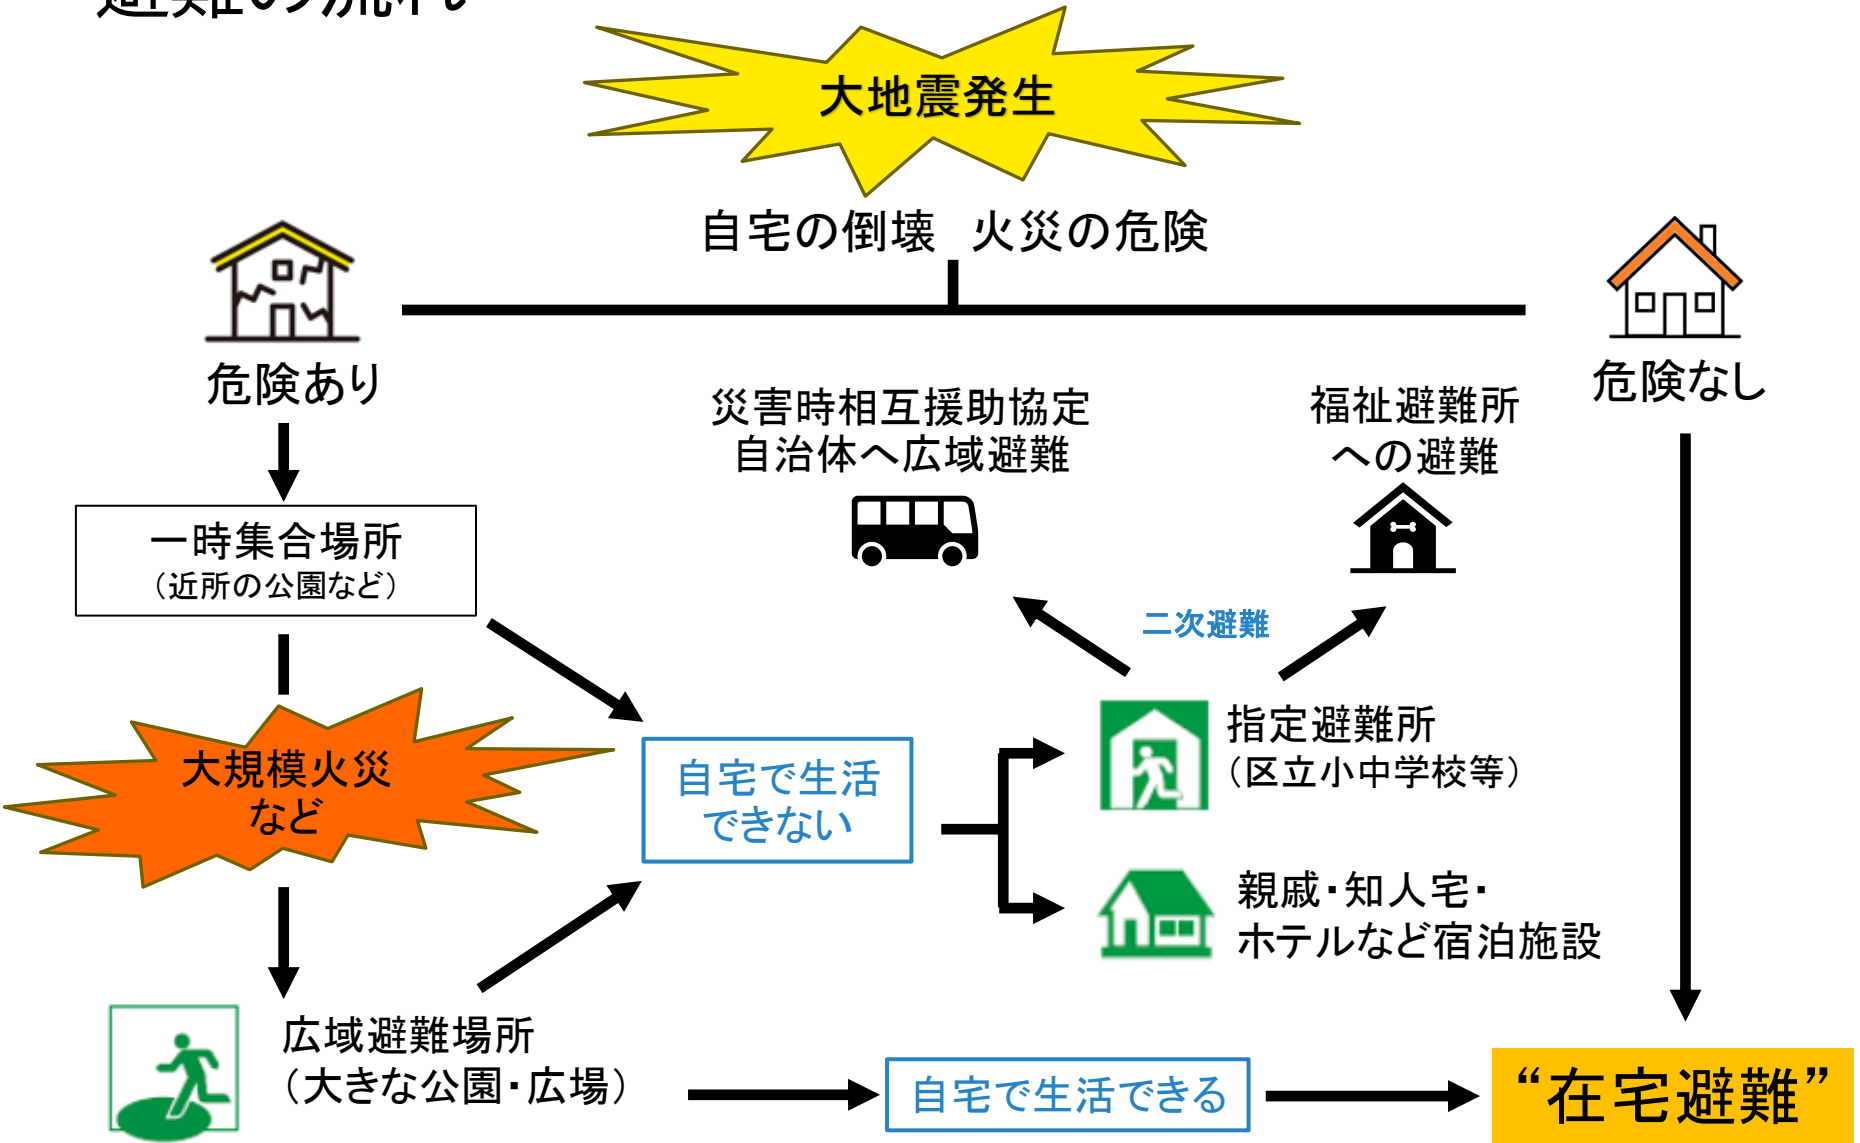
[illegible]

大地震発生

自宅の倒壊　火災の危険

危険あり

危険なし

災害時相互援助協定
自治体へ広域避難

福祉避難所
への避難

一時集合場所
（近所の公園など）

二次避難

大規模火災
など

自宅で生活
できない

指定避難所
（区立小中学校等）

親戚・知人宅・
ホテルなど宿泊施設

広域避難場所
（大きな公園・広場）

自宅で生活できる

“在宅避難”